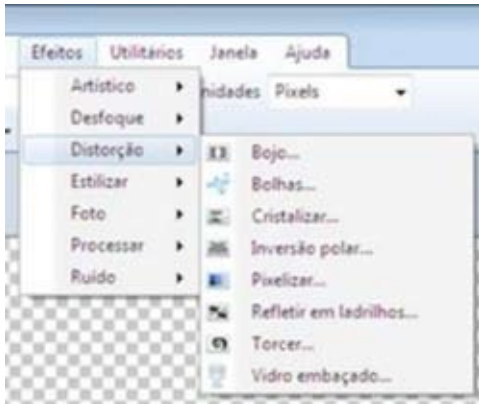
Efeitos Utilitários Janela Ajuda

Artístico
Desfoque
Distorção
Estilizar
Foto
Processar
Ruído

nidades Pixels

Bojo...
Bolhas...
Cristalizar...
Inversão polar...
Pixelizar...
Refletir em ladrilhos...
Torcer...
Vidro embaçado...